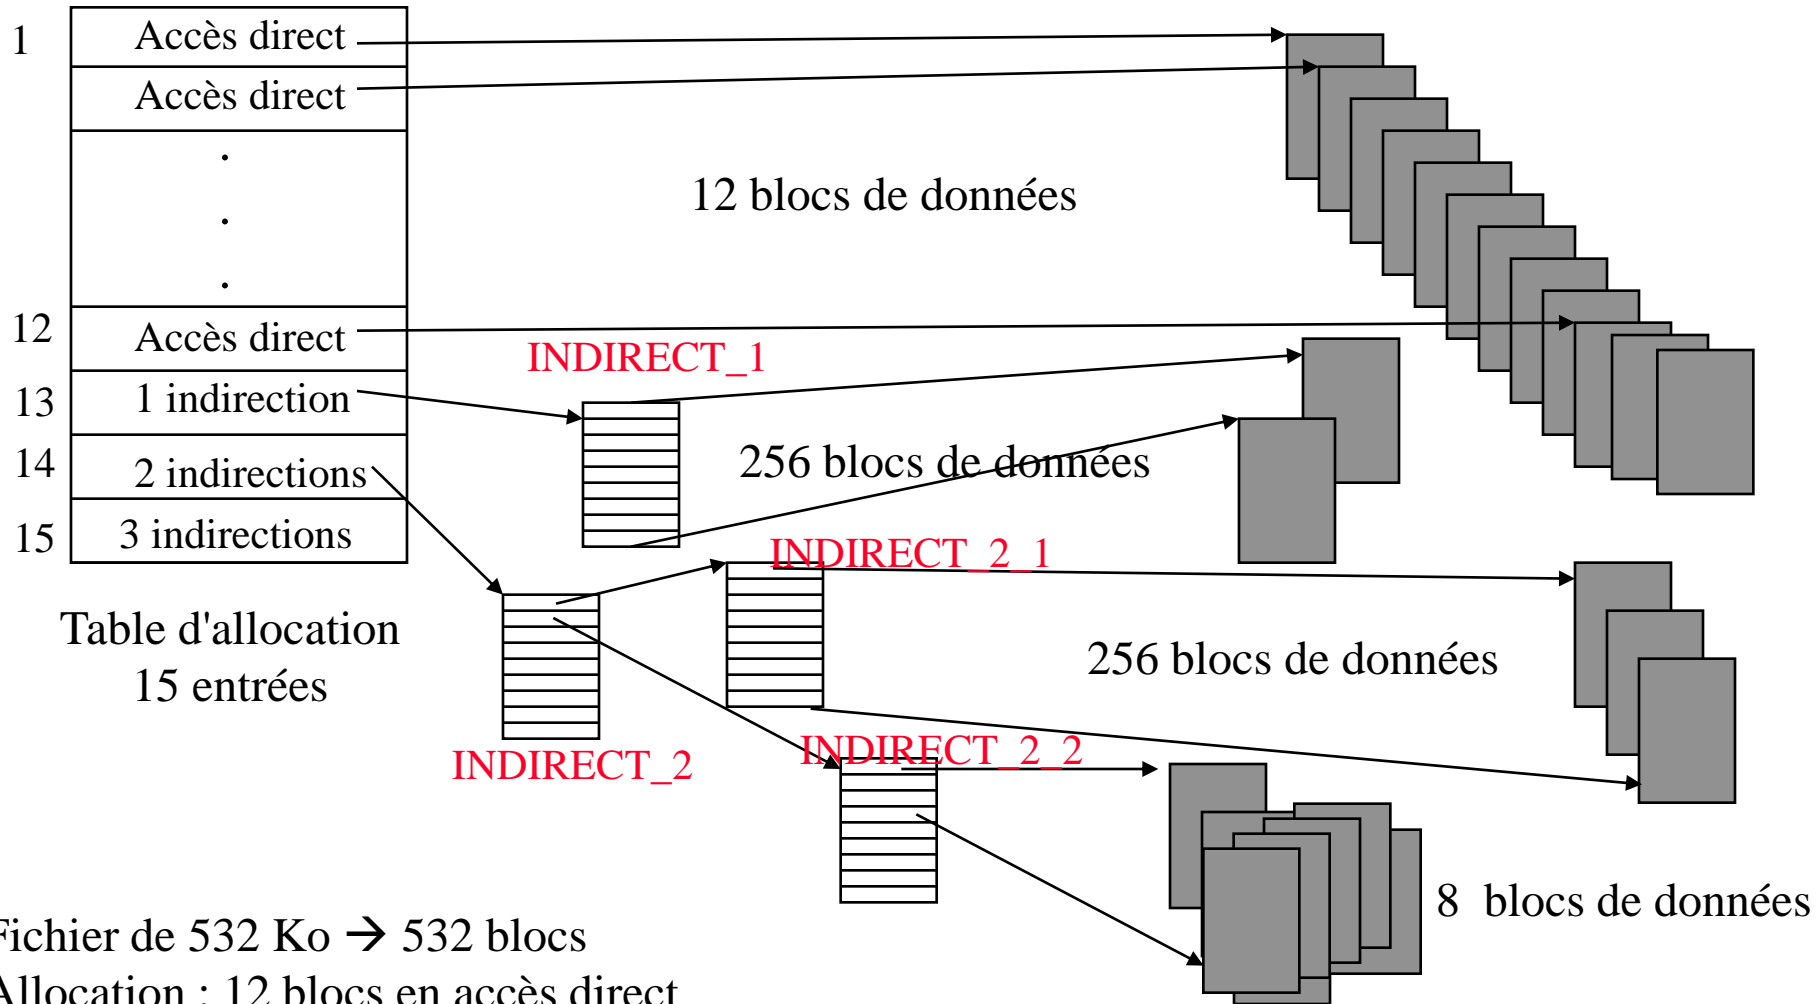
1 Accès direct
Accès direct
.
.
.
12 Accès direct
13 1 indirection
14 2 indirections
15 3 indirections

Table d'allocation
15 entrées

12 blocs de données

INDIRECT_1

256 blocs de données

INDIRECT_2_1

256 blocs de données

INDIRECT_2

INDIRECT_2_2

8 blocs de données

ichier de 532 Ko → 532 blocs
Allocation : 12 blocs en accès direct